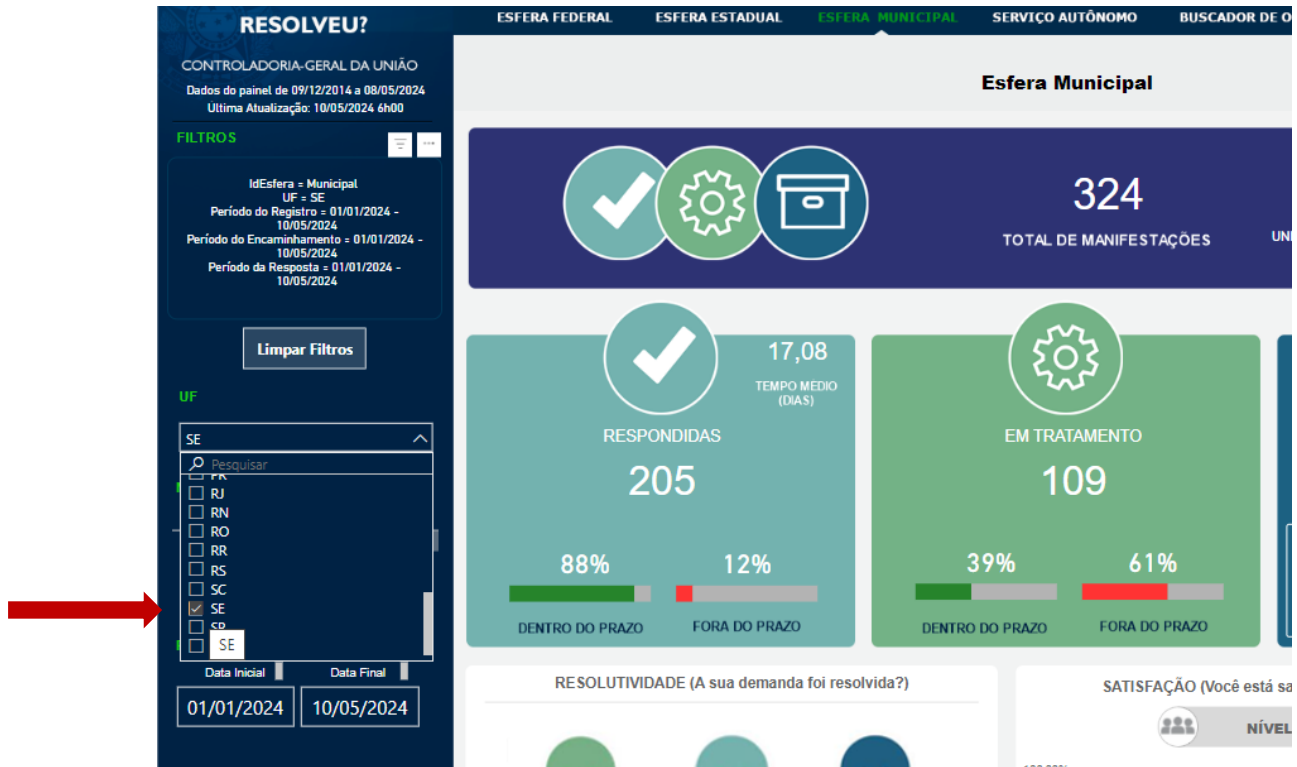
RESOLVEU?

CONTROLADORIA-GERAL DA UNIÃO
Dados do painel de 09/12/2014 a 08/05/2024
Ultima Atualização: 10/05/2024 6h00

FILTROS

IdEsfera = Municipal
UF = SE
Período do Registro = 01/01/2024 - 10/05/2024
Período do Encaminhamento = 01/01/2024 - 10/05/2024
Período da Resposta = 01/01/2024 - 10/05/2024

Limpar Filtros

UF

SE

Pesquisar
PR
RJ
RN
RO
RR
RS
SC
SE
SP
SE

Data Inicial
Data Final
01/01/2024
10/05/2024

ESFERA FEDERAL ESFERA ESTADUAL ESFERA MUNICIPAL SERVIÇO AUTÔNOMO BUSCADOR DE O

Esfera Municipal

324
TOTAL DE MANIFESTAÇÕES
UN

17,08
TEMPO MÉDIO (DIAS)

RESPONDIDAS
205
88%
12%
DENTRO DO PRAZO
FORA DO PRAZO

EM TRATAMENTO
109
39%
61%
DENTRO DO PRAZO
FORA DO PRAZO

RESOLUTIVIDADE (A sua demanda foi resolvida?)

SATISFAÇÃO (Você está sa

NÍVEL